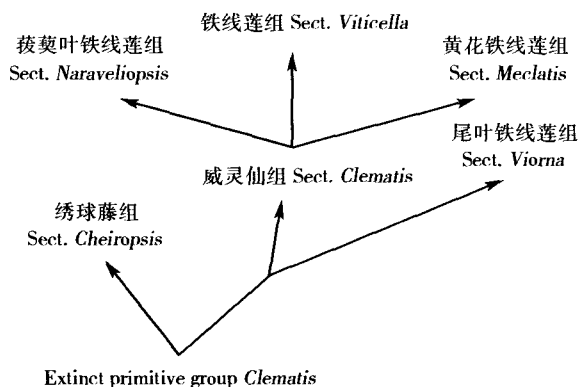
铁线莲组 Sect. *Viticella*

菝葜叶铁线莲组 Sect. *Naraveliopsis*

黄花铁线莲组 Sect. *Meclatis*

尾叶铁线莲组 Sect. *Viorna*

威灵仙组 Sect. *Clematis*

绣球藤组 Sect. *Cheiropsis*

Extinct primitive group *Clematis*